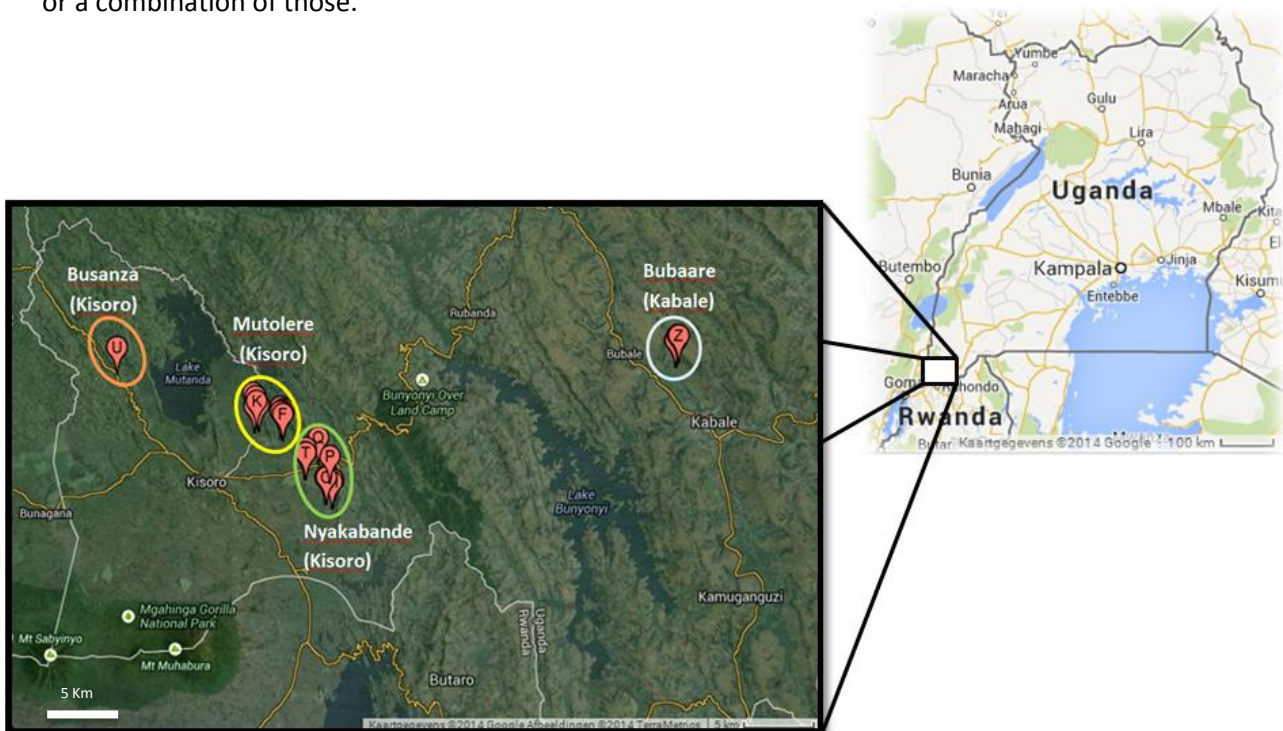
or a combination of those.

Yei
Yumbe
Maracha
Arua
Gulu
Mahagi
Lira
Bunia
Uganda
Mbale
Kita
El
Butembo
Kampala
Jinja
Kisumu
Entebbe
Goma
Ruhondo
Rwanda
Butare Kaartgegevens ©2014 Google 100 km

Busanza (Kisoro)
U
Lake Mutanda
Mutolere (Kisoro)
K
F
Rubanda
Bunyonyi Over Land Camp
Bubaare (Kabale)
Z
Bubale
Kabale
T
P
Kisoro
Bunagana
Lake Bunyonyi
Nyakabande (Kisoro)
Mgahinga Gorilla National Park
Mt Sabyinyo
Mt Muhabura
Uganda
Rwanda
Kamuganguzi
Butaro
5 Km
Kaartgegevens ©2014 Google Afbeeldingen ©2014 TerraMetrics 5 km